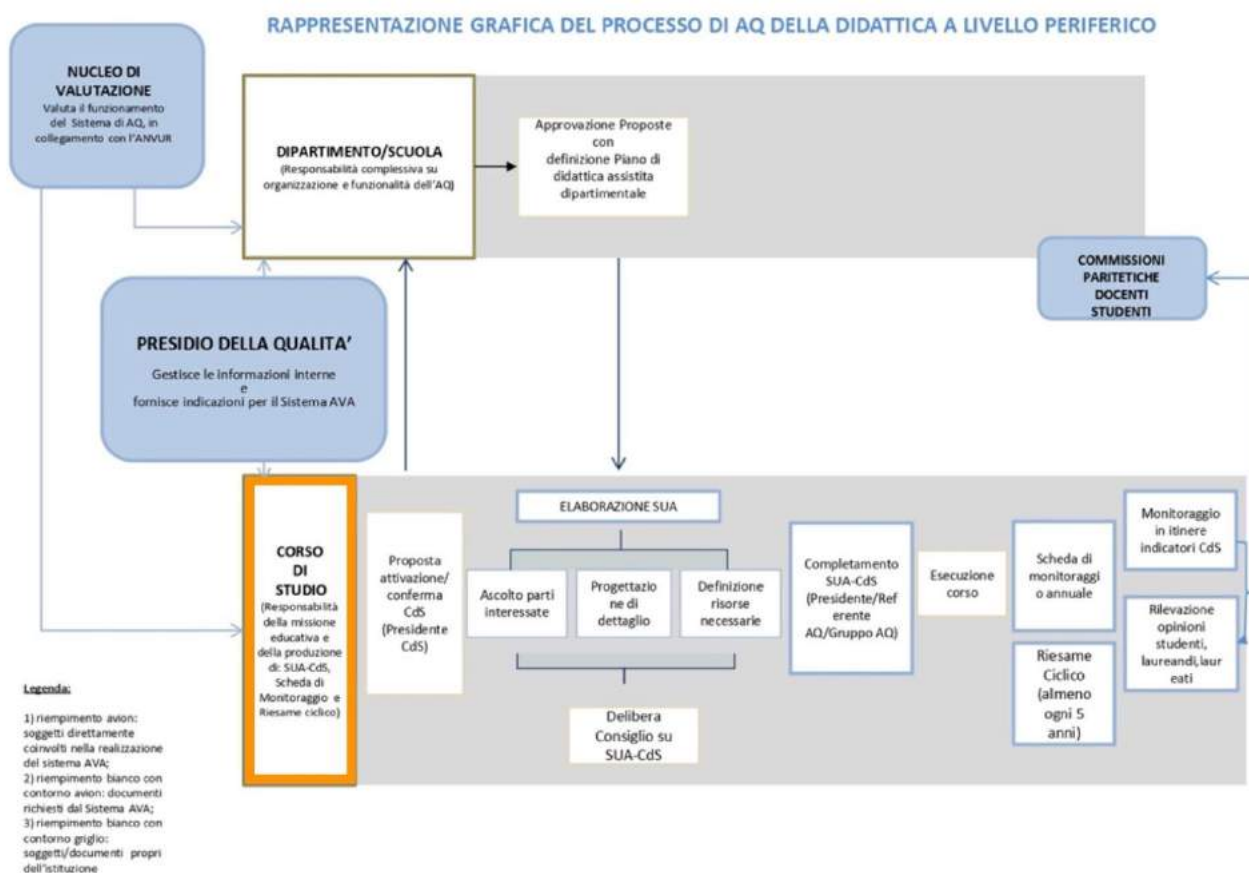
RAPPRESENTAZIONE GRAFICA DEL PROCESSO DI AQ DELLA DIDATTICA A LIVELLO PERIFERICO

NUCLEO DI VALUTAZIONE
Valuta il funzionamento del Sistema di AQ, in collegamento con l'ANVUR

DIPARTIMENTO/SCUOLA
(Responsabilità complessiva su organizzazione e funzionalità dell'AQ)

Approvazione Proposte con definizione Piano di didattica assistita dipartimentale

COMMISSIONI PARITETICHE DOCENTI STUDENTI

PRESIDIO DELLA QUALITA'
Gestisce le informazioni interne e fornisce indicazioni per il Sistema AVA

CORSO DI STUDIO
(Responsabilità della missione educativa e della produzione di: SUA-CdS, Scheda di Monitoraggio e Riesame ciclico)

Proposta attivazione/ conferma CdS (Presidente CdS)

ELABORAZIONE SUA

Ascolto parti interessate

Progettazione di dettaglio

Definizione risorse necessarie

Delibera Consiglio su SUA-CdS

Completamento SUA-CdS (Presidente/Referente AQ/Gruppo AQ)

Esecuzione corso

Scheda di monitoraggio annuale

Riesame Ciclico (almeno ogni 5 anni)

Monitoraggio in itinere indicatori CdS

Rilevazione opinioni studenti, laureandi, laureati

Legenda:

1) riempimento avion: soggetti direttamente coinvolti nella realizzazione del sistema AVA;
2) riempimento bianco con contorno avion: documenti richiesti dal Sistema AVA;
3) riempimento bianco con contorno griglio: soggetti/documenti propri dell'istituzione